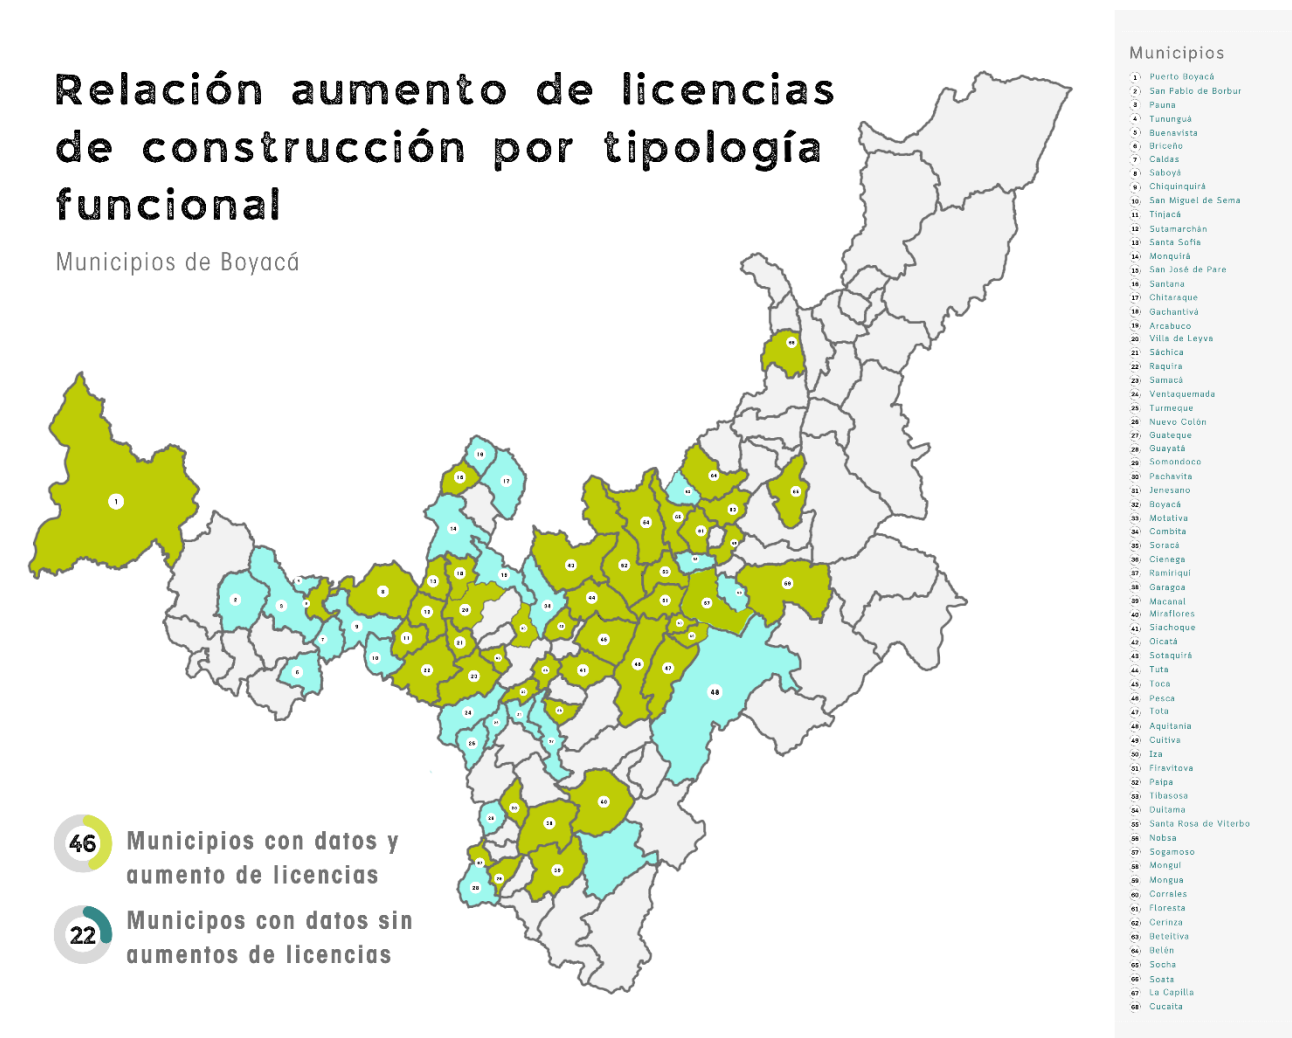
Relación aumento de licencias de construcción por tipología funcional

Municipios de Boyacá

46 Municipios con datos y aumento de licencias

22 Municipos con datos sin aumentos de licencias

Municipios
1 Puerto Boyacá
2 San Pablo de Borbur
3 Pauna
4 Tununguá
5 Buenavista
6 Briceño
7 Caldas
8 Saboyá
9 Chiquinquirá
10 San Miguel de Sema
11 Tinjacá
12 Sutamarchán
13 Santa Sofía
14 Monquirá
15 San José de Pare
16 Santana
17 Chitaraque
18 Gachantivá
19 Arcabuco
20 Villa de Leyva
21 Sáchica
22 Raquira
23 Samacá
24 Ventaquemada
25 Turmeque
26 Nuevo Colón
27 Guateque
28 Guayatá
29 Somondoco
30 Pachavita
31 Jenesano
32 Boyacá
33 Motativa
34 Combita
35 Soracá
36 Cienega
37 Ramiriquí
38 Garagoa
39 Macanal
40 Miraflores
41 Siachoque
42 Oicatá
43 Sotaquirá
44 Tuta
45 Toca
46 Pesca
47 Tota
48 Aquitania
49 Cuitiva
50 Iza
51 Firavitova
52 Paipa
53 Tibasosa
54 Duitama
55 Santa Rosa de Viterbo
56 Nobsa
57 Sogamoso
58 Mongui
59 Mongua
60 Corrales
61 Floresta
62 Cerinza
63 Beteitiva
64 Belén
65 Socha
66 Soata
67 La Capilla
68 Cucaita